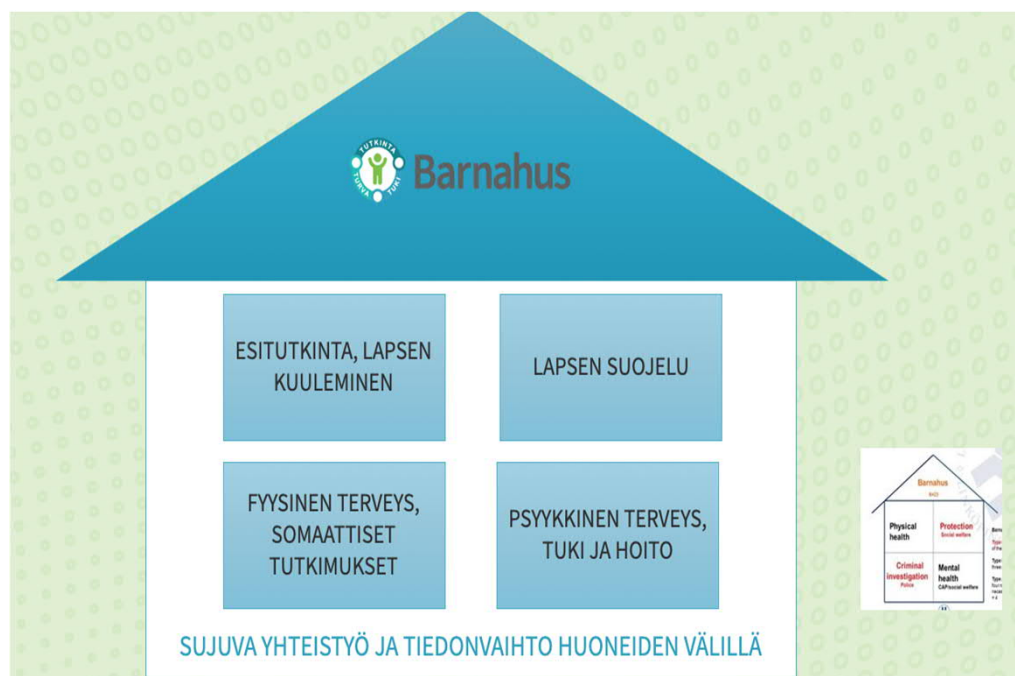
TUTKINTA TURVA TUKI Barnahus

ESITUTKINTA, LAPSEN KUULEMINEN

LAPSEN SUOJELU

FYYSINEN TERVEYS, SOMAATTISET TUTKIMUKSET

PSYYKKINEN TERVEYS, TUKI JA HOITO

SUJUVA YHTEISTYÖ JA TIEDONVAIHTO HUONEIDEN VÄLILLÄ

Barnahus

Physical health

Protection Social welfare

Criminal investigation Police

Mental health CAP/social welfare